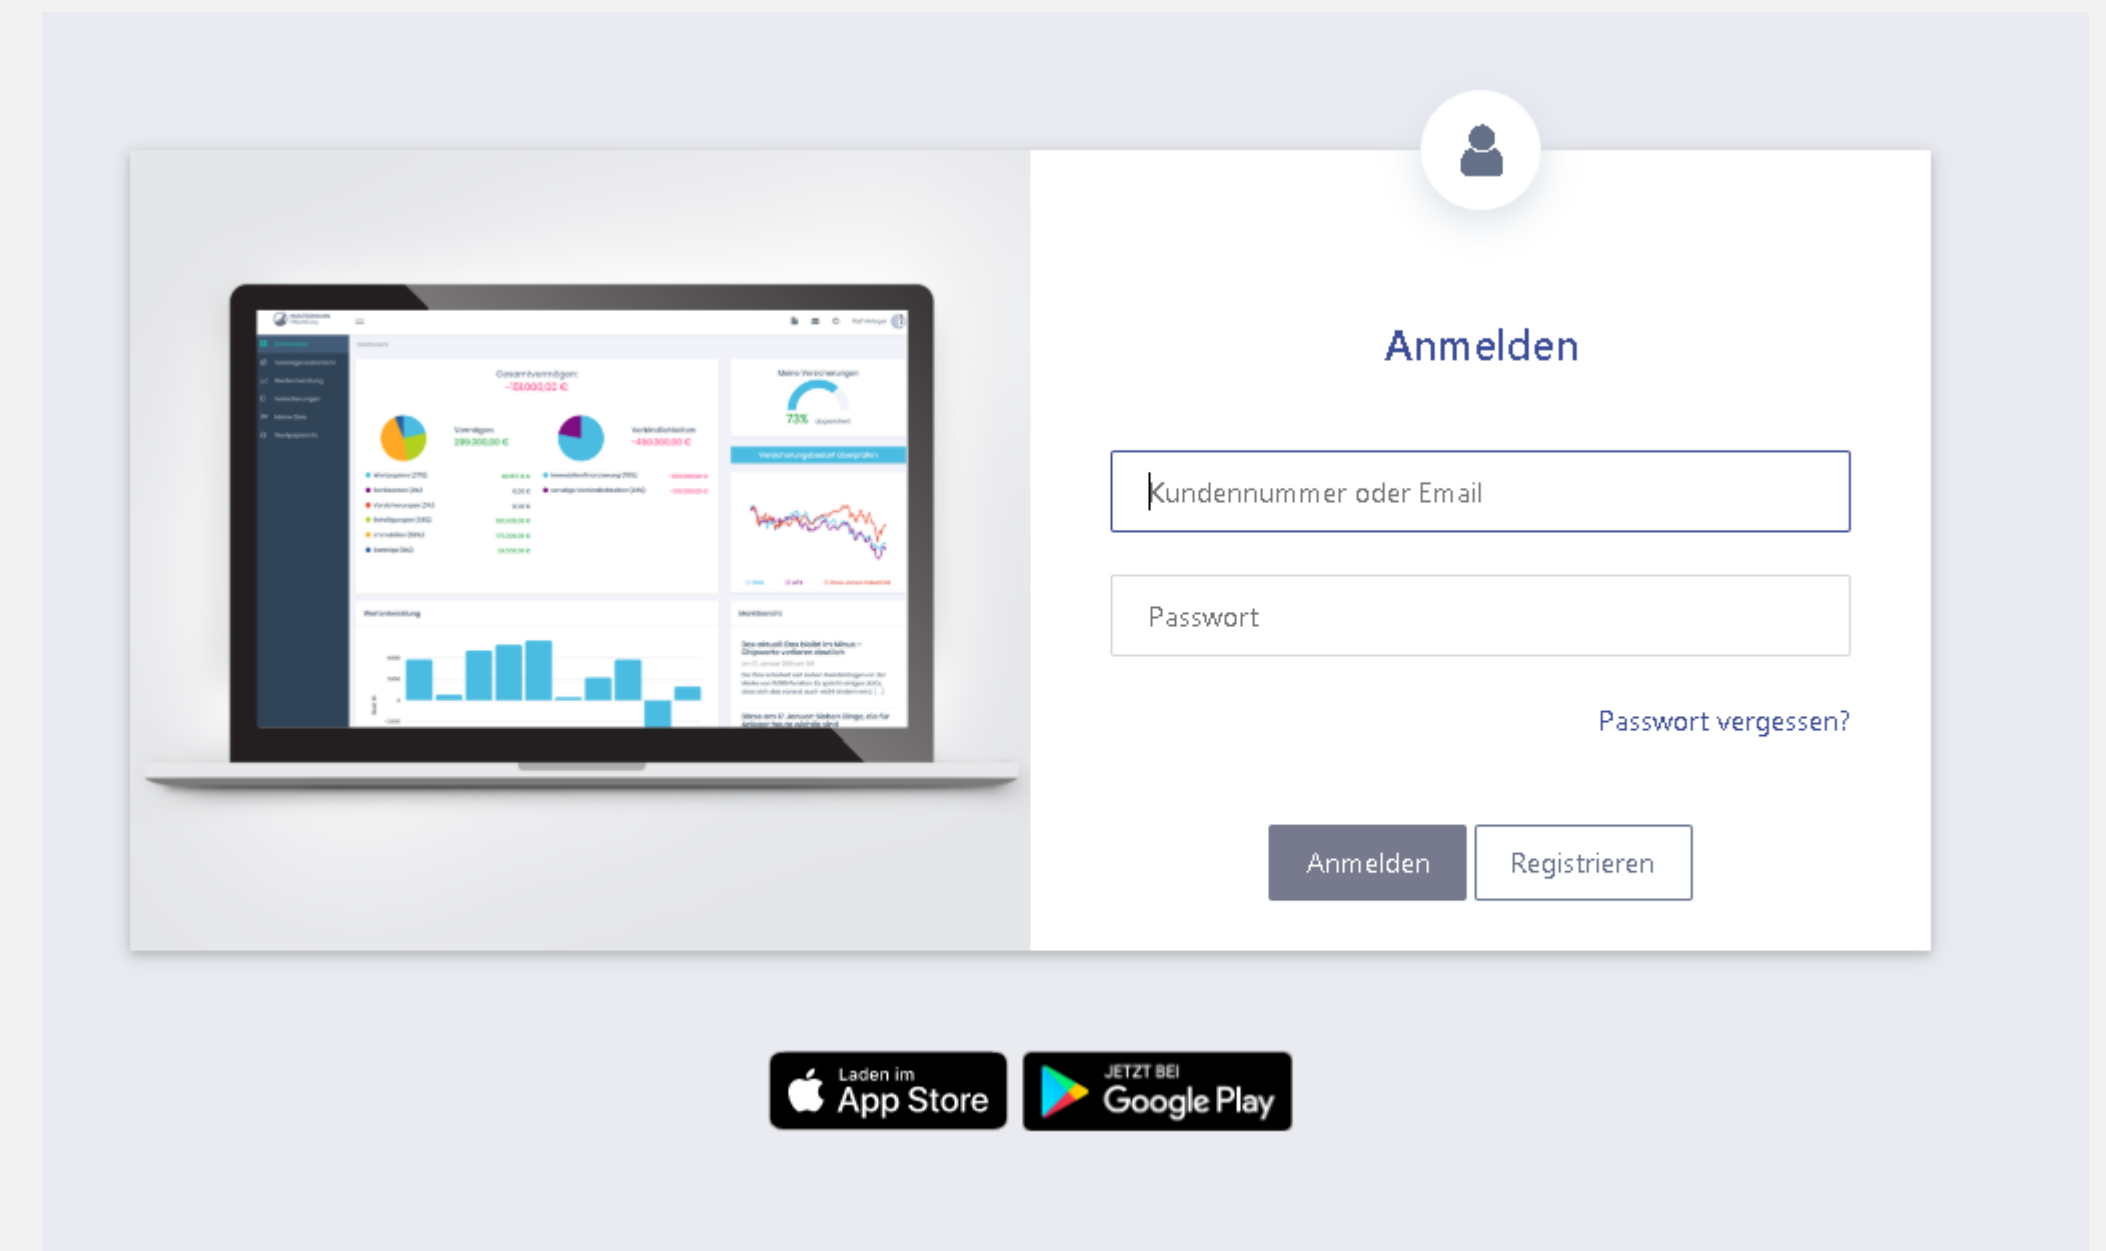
Gesamtvermögen:
Vermögen:
Verbindlichkeiten:
Meine Versicherungen
73%
Wertentwicklung
Marktbericht

Anmelden

Kundennummer oder Email

Passwort

Passwort vergessen?

Anmelden
Registrieren

Laden im
App Store

JETZT BEI
Google Play